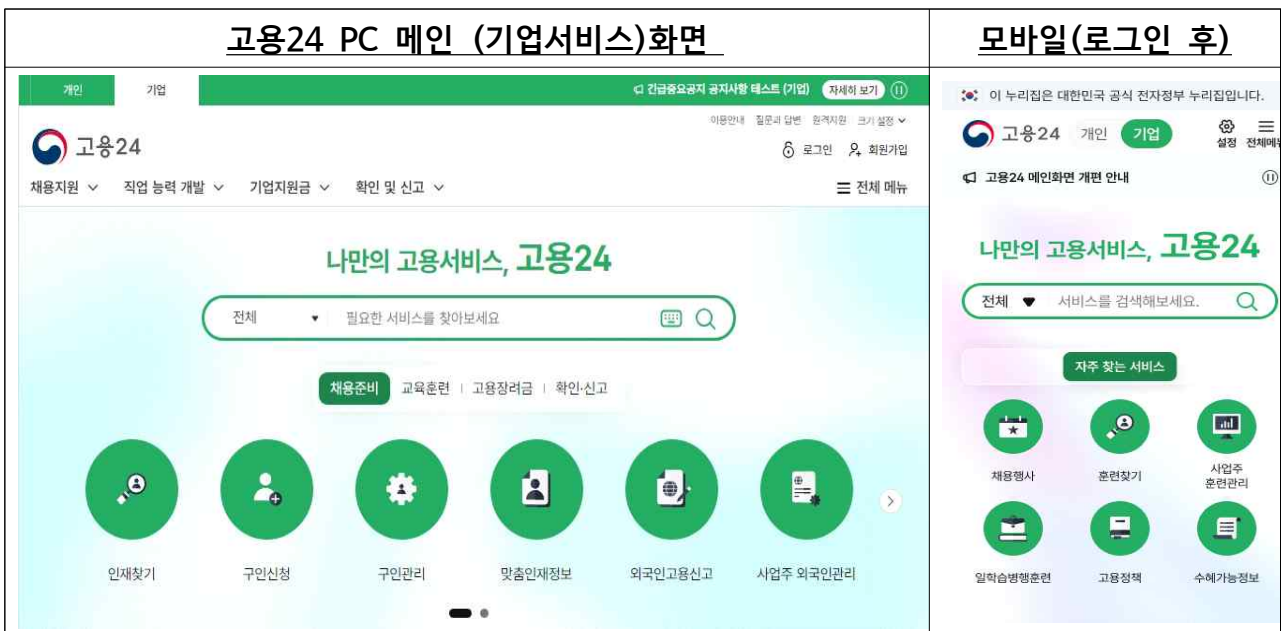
| 고용24 PC 메인 (기업서비스)화면 | 모바일(로그인 후) |
|---|---|
| 개인 기업 긴급중요공지 공지사항 테스트 (기업) 자세히 보기 이용안내 질문과 답변 원격지원 크기 설정 고용24 로그인 회원가입 채용지원 직업 능력 개발 기업지원금 확인 및 신고 전체 메뉴 나만의 고용서비스, 고용24 전체 필요한 서비스를 찾아보세요 채용준비 교육훈련 고용장려금 확인·신고 인재찾기 구인신청 구인관리 맞춤인재정보 외국인고용신고 사업주 외국인관리 | 이 누리집은 대한민국 공식 전자정부 누리집입니다. 고용24 개인 기업 설정 전체메뉴 고용24 메인화면 개편 안내 나만의 고용서비스, 고용24 전체 서비스를 검색해보세요. 자주 찾는 서비스 채용행사 훈련찾기 사업주 훈련관리 일학습병행훈련 고용정책 수혜가능정보 |